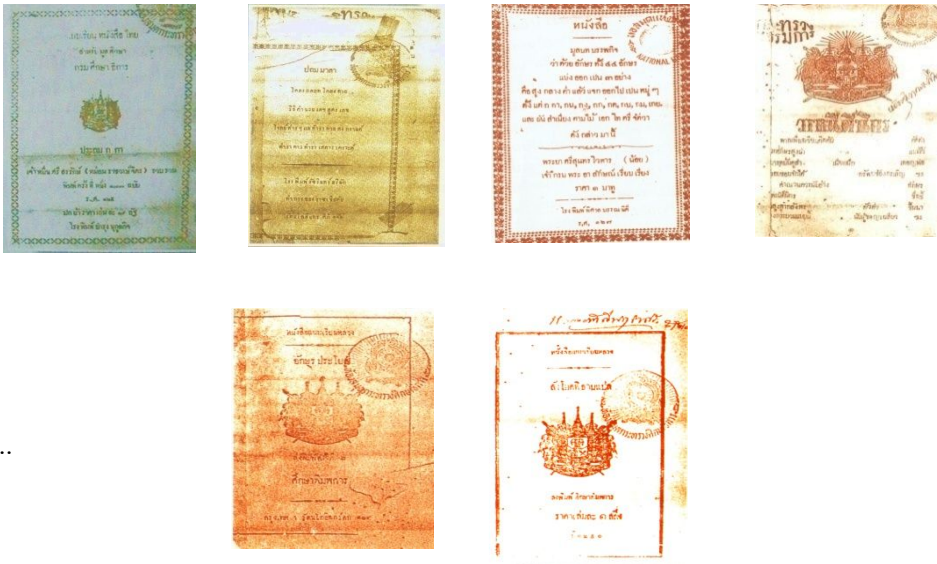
หนังสือ

มูลบท บรรพกิจ

ว่าด้วย อักษร ศรี ๔๔ อักษร

แบ่ง ออก เปน ๓ อย่าง

คือ สูง กลาง ต่ำ แล้ว แจก ออกไป เปน หมู่ ๆ

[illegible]

แล ฉันท์ ลำเนียง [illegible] เอก โท ตรี จัตวา

ดังกล่าวมานี้

พระยา ศรีสุนทร โวหาร (น้อย)

เจ้ากรม พระ อาลักษณ์ เรียบ เรียง

ราคา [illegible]

โรงพิมพ์ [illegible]

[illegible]

..